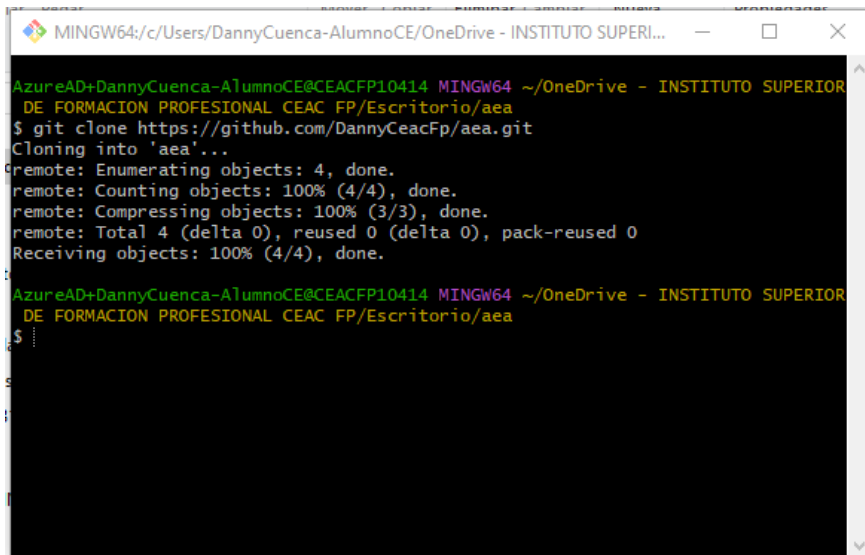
MINGW64:/c/Users/DannyCuenca-AlumnoCE/OneDrive - INSTITUTO SUPERI...

AzureAD+DannyCuenca-AlumnoCE@CEACFP10414 MINGW64 ~/OneDrive - INSTITUTO SUPERIOR DE FORMACION PROFESIONAL CEAC FP/Escritorio/aea
$ git clone https://github.com/DannyCeacFp/aea.git
Cloning into 'aea'...
remote: Enumerating objects: 4, done.
remote: Counting objects: 100% (4/4), done.
remote: Compressing objects: 100% (3/3), done.
remote: Total 4 (delta 0), reused 0 (delta 0), pack-reused 0
Receiving objects: 100% (4/4), done.

AzureAD+DannyCuenca-AlumnoCE@CEACFP10414 MINGW64 ~/OneDrive - INSTITUTO SUPERIOR DE FORMACION PROFESIONAL CEAC FP/Escritorio/aea
$